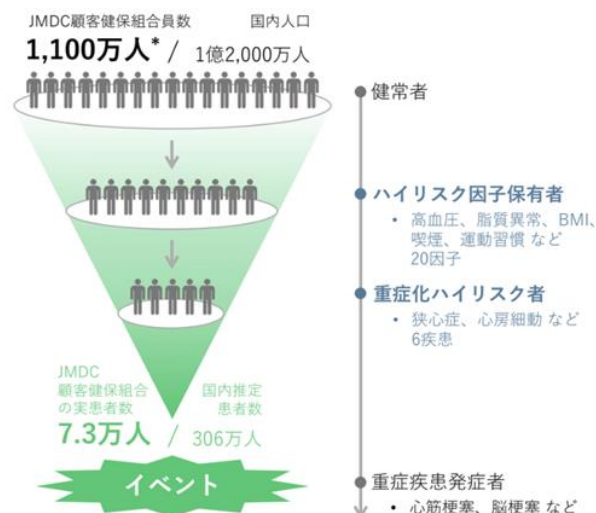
JMDC顧客健保組合員数 国内人口
1,100万人* / 1億2,000万人

健常者

ハイリスク因子保有者
• 高血圧、脂質異常、BMI、喫煙、運動習慣 など 20因子

重症化ハイリスク者
• 狭心症、心房細動 など 6疾患

JMDC 顧客健保組合の実患者数 国内推定患者数
7.3万人 / 306万人

イベント

重症疾患発症者
• 心筋梗塞、脳梗塞 など